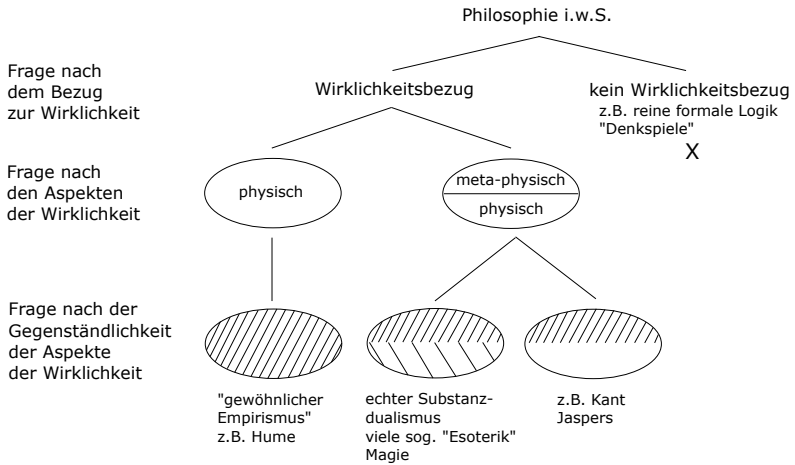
Philosophie i.w.S.

Frage nach dem Bezug zur Wirklichkeit

Wirklichkeitsbezug

kein Wirklichkeitsbezug
z.B. reine formale Logik
"Denkspiele"
X

Frage nach den Aspekten der Wirklichkeit

physisch

meta-physisch
physisch

Frage nach der Gegenständlichkeit der Aspekte der Wirklichkeit

"gewöhnlicher Empirismus"
z.B. Hume

echter Substanzdualismus
viele sog. "Esoterik"
Magie

z.B. Kant
Jaspers